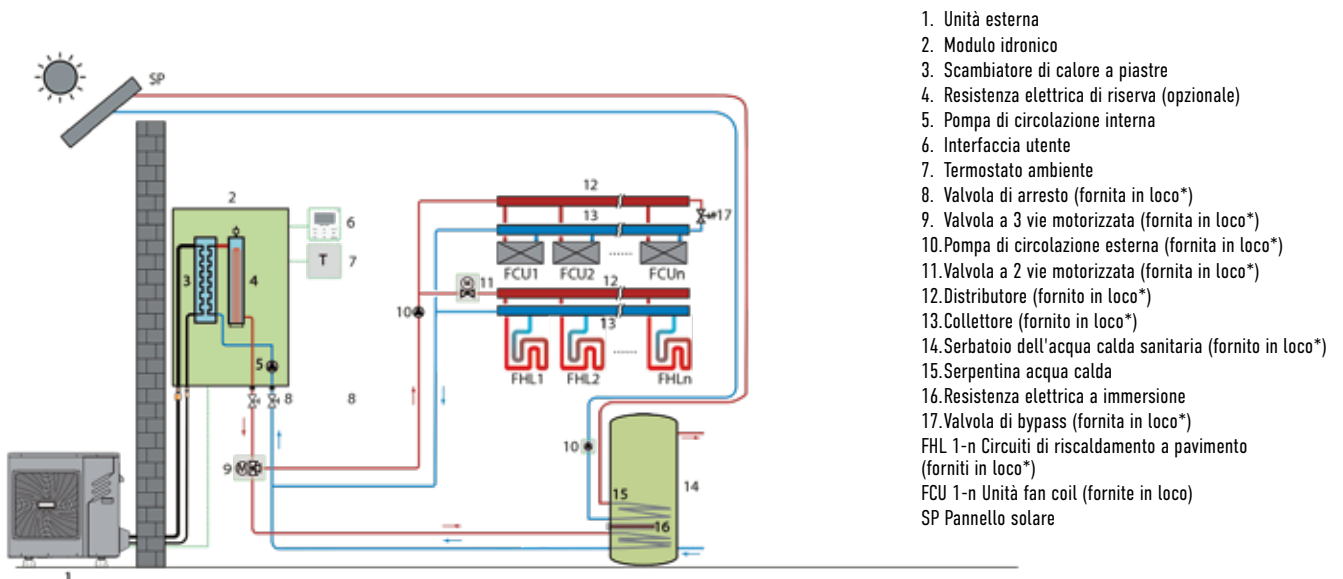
SP

2

6

T 7

3 4

5

8 8

9

12

17

13

FCU1 FCU2 ...... FCUn

11

10

12

13

FHL1 FHL2 ...... FHLn

10

15 14

16

1

1. Unità esterna
2. Modulo idronico
3. Scambiatore di calore a piastre
4. Resistenza elettrica di riserva (opzionale)
5. Pompa di circolazione interna
6. Interfaccia utente
7. Termostato ambiente
8. Valvola di arresto (fornita in loco*)
9. Valvola a 3 vie motorizzata (fornita in loco*)
10. Pompa di circolazione esterna (fornita in loco*)
11. Valvola a 2 vie motorizzata (fornita in loco*)
12. Distributore (fornito in loco*)
13. Collettore (fornito in loco*)
14. Serbatoio dell'acqua calda sanitaria (fornito in loco*)
15. Serpentina acqua calda
16. Resistenza elettrica a immersione
17. Valvola di bypass (fornita in loco*)
FHL 1-n Circuiti di riscaldamento a pavimento (forniti in loco*)
FCU 1-n Unità fan coil (fornite in loco)
SP Pannello solare